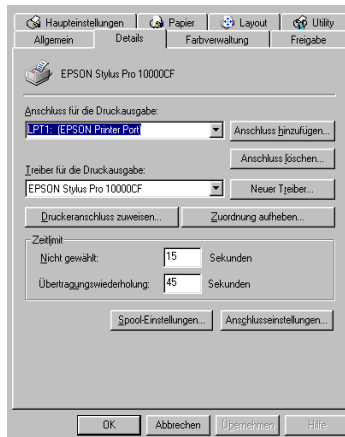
Haupteinstellungen | Papier | Layout | Utility
Allgemein | Details | Farbverwaltung | Freigabe

EPSON Stylus Pro 10000CF

Anschluss für die Druckausgabe:
LPT1: (EPSON Printer Port)
Anschluss hinzufügen...
Anschluss löschen...

Treiber für die Druckausgabe:
EPSON Stylus Pro 10000CF
Neuer Treiber...

Druckeranschluss zuweisen...
Zuordnung aufheben...

Zeitlimit
Nicht gewählt: 15 Sekunden
Übertragungswiederholung: 45 Sekunden

Spool-Einstellungen...
Anschlusseinstellungen...

OK
Abbrechen
Übernehmen
Hilfe